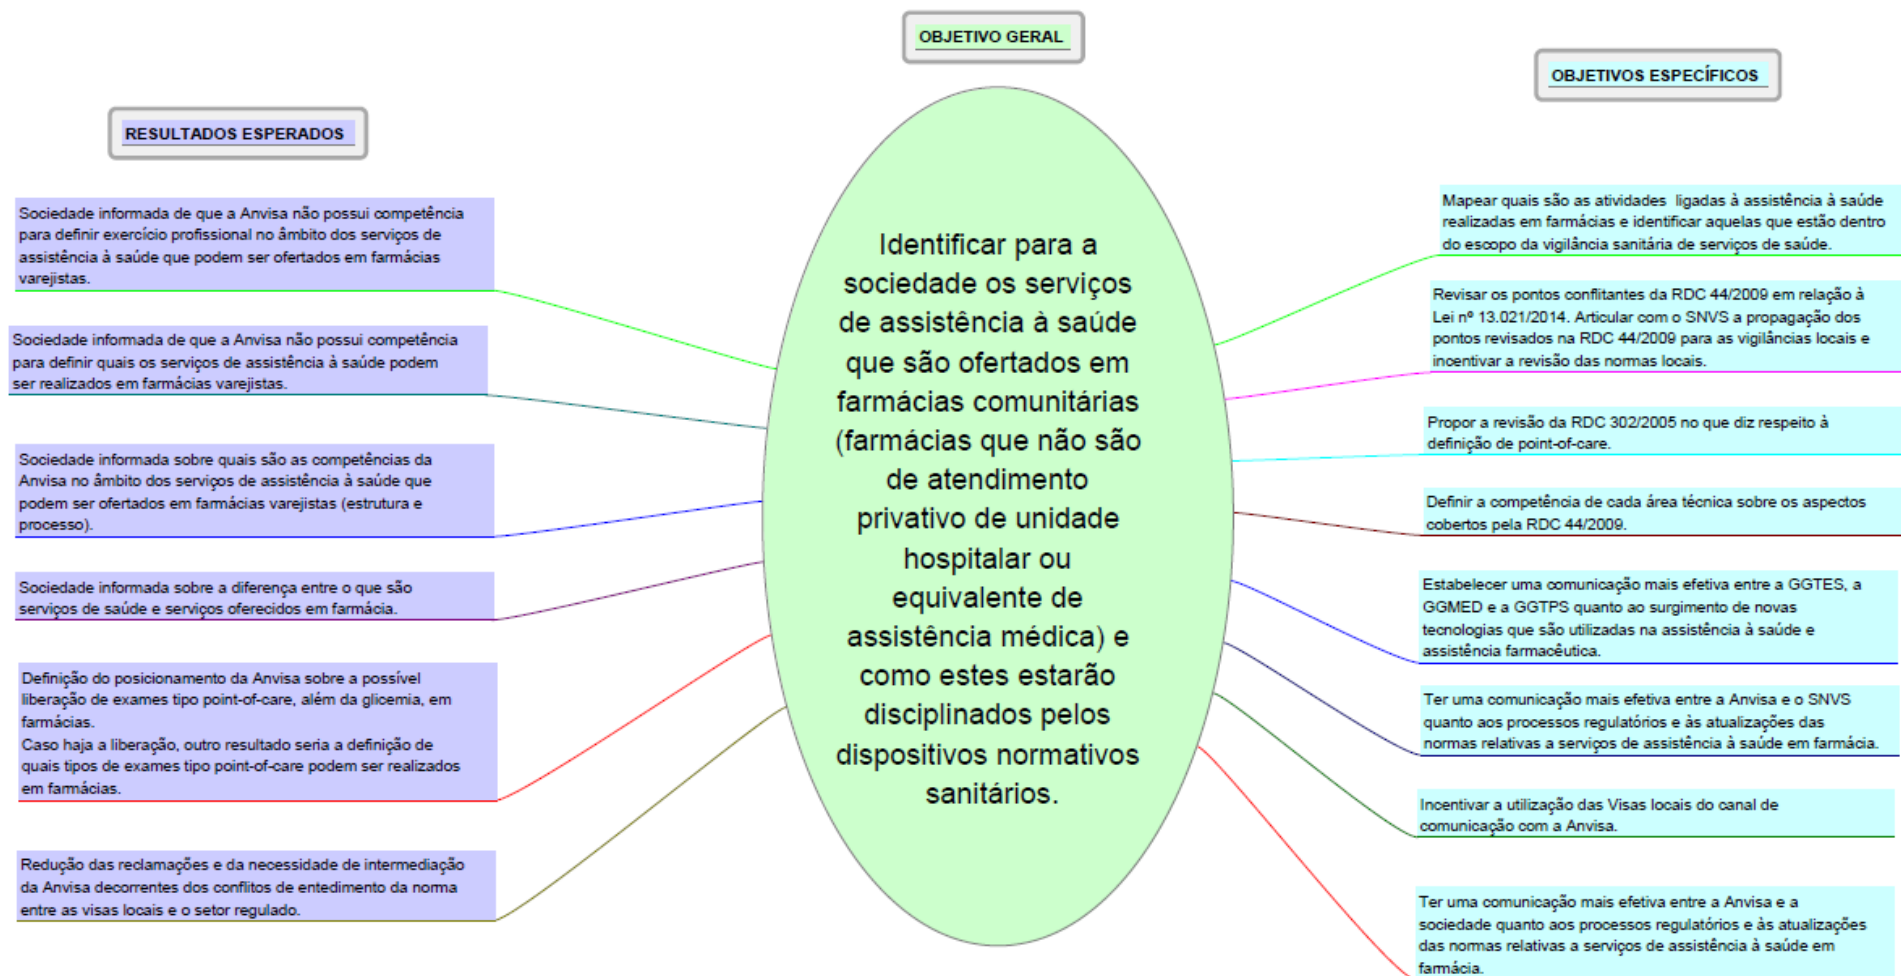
OBJETIVO GERAL

RESULTADOS ESPERADOS

OBJETIVOS ESPECÍFICOS

Identificar para a sociedade os serviços de assistência à saúde que são ofertados em farmácias comunitárias (farmácias que não são de atendimento privativo de unidade hospitalar ou equivalente de assistência médica) e como estes estarão disciplinados pelos dispositivos normativos sanitários.

Sociedade informada de que a Anvisa não possui competência para definir exercício profissional no âmbito dos serviços de assistência à saúde que podem ser ofertados em farmácias varejistas.

Sociedade informada de que a Anvisa não possui competência para definir quais os serviços de assistência à saúde podem ser realizados em farmácias varejistas.

Sociedade informada sobre quais são as competências da Anvisa no âmbito dos serviços de assistência à saúde que podem ser ofertados em farmácias varejistas (estrutura e processo).

Sociedade informada sobre a diferença entre o que são serviços de saúde e serviços oferecidos em farmácia.

Definição do posicionamento da Anvisa sobre a possível liberação de exames tipo point-of-care, além da glicemia, em farmácias.
Caso haja a liberação, outro resultado seria a definição de quais tipos de exames tipo point-of-care podem ser realizados em farmácias.

Redução das reclamações e da necessidade de intermediação da Anvisa decorrentes dos conflitos de entedimento da norma entre as visas locais e o setor regulado.

Mapear quais são as atividades ligadas à assistência à saúde realizadas em farmácias e identificar aquelas que estão dentro do escopo da vigilância sanitária de serviços de saúde.

Revisar os pontos conflitantes da RDC 44/2009 em relação à Lei nº 13.021/2014. Articular com o SNVS a propagação dos pontos revisados na RDC 44/2009 para as vigilâncias locais e incentivar a revisão das normas locais.

Propor a revisão da RDC 302/2005 no que diz respeito à definição de point-of-care.

Definir a competência de cada área técnica sobre os aspectos cobertos pela RDC 44/2009.

Estabelecer uma comunicação mais efetiva entre a GGTES, a GGMED e a GGTPS quanto ao surgimento de novas tecnologias que são utilizadas na assistência à saúde e assistência farmacêutica.

Ter uma comunicação mais efetiva entre a Anvisa e o SNVS quanto aos processos regulatórios e às atualizações das normas relativas a serviços de assistência à saúde em farmácia.

Incentivar a utilização das Visas locais do canal de comunicação com a Anvisa.

Ter uma comunicação mais efetiva entre a Anvisa e a sociedade quanto aos processos regulatórios e às atualizações das normas relativas a serviços de assistência à saúde em farmácia.